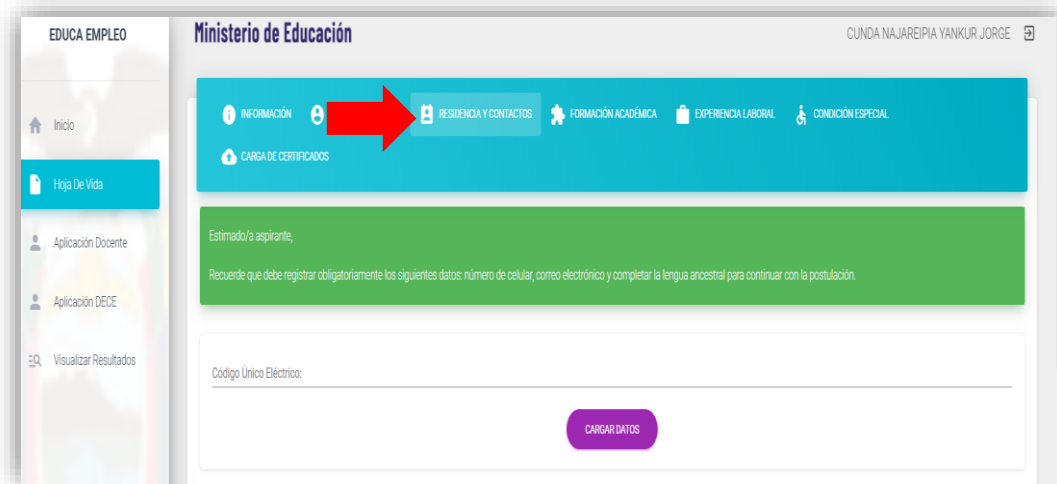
EDUCA EMPLEO

Inicio

Hoja De Vida

Aplicación Docente

Aplicación DECE

Visualizar Resultados

Ministerio de Educación

CUNDA NAJAREIPIA YANKUR JORGE

INFORMACIÓN

RESIDENCIA Y CONTACTOS

FORMACIÓN ACADÉMICA

EXPERIENCIA LABORAL

CONDICIÓN ESPECIAL

CARGA DE CERTIFICADOS

Estimado/a aspirante,

Recuerde que debe registrar obligatoriamente los siguientes datos: número de celular, correo electrónico y completar la lengua ancestral para continuar con la postulación.

Código Único Eléctrico:

CARGAR DATOS